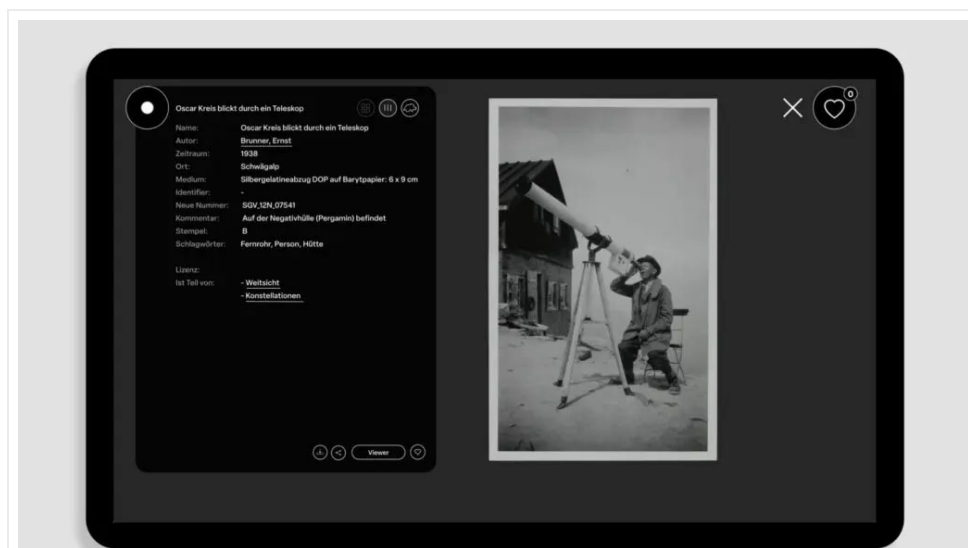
Oscar Kreis blickt durch ein Teleskop

Name: Oscar Kreis blickt durch ein Teleskop
Autor: Brunner, Ernst
Zeitraum: 1938
Ort: Schwägalp
Medium: Silbergelatineabzug DOP auf Barytpapier: 6 x 9 cm
Identifier: -
Neue Nummer: SGV_12N_07541
Kommentar: Auf der Negativhülle (Pergamin) befindet
Stempel: B
Schlagwörter: Fernrohr, Person, Hütte

Lizenz:
Ist Teil von: - Weitsicht
- Konstellationen

Viewer

0